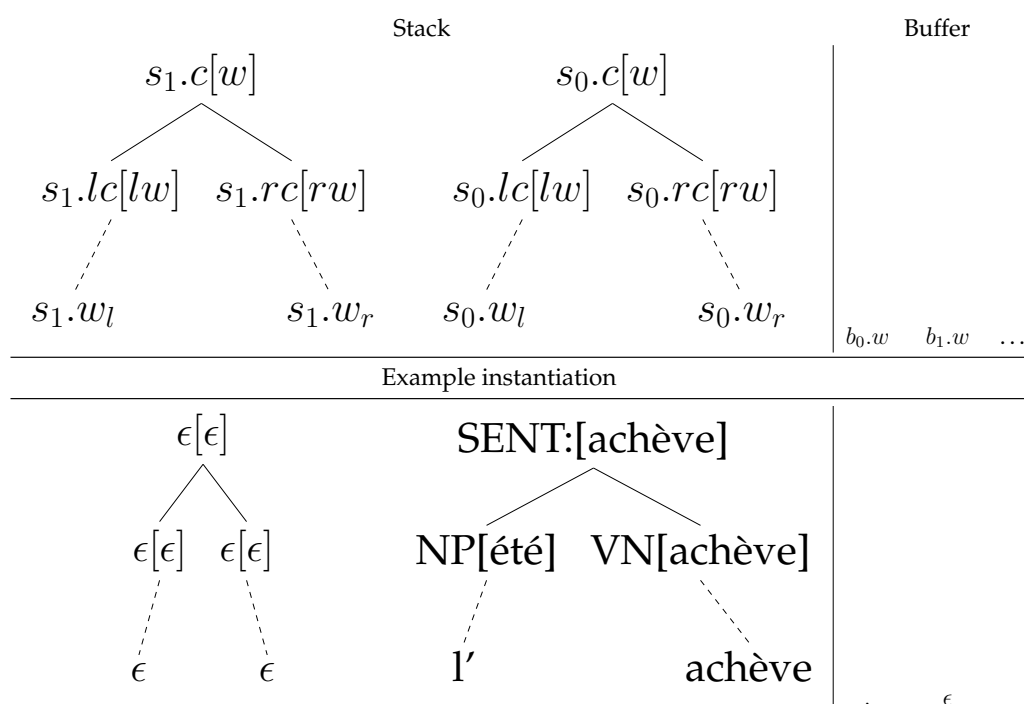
Stack

Buffer

$s_1.c[w]$

$s_1.lc[lw]$ $s_1.rc[rw]$

$s_1.w_l$ $s_1.w_r$

$s_0.c[w]$

$s_0.lc[lw]$ $s_0.rc[rw]$

$s_0.w_l$ $s_0.w_r$

$b_0.w$ $b_1.w$ …

Example instantiation

$\epsilon[\epsilon]$

$\epsilon[\epsilon]$ $\epsilon[\epsilon]$

$\epsilon$ $\epsilon$

SENT:[achève]

NP[été] VN[achève]

l' achève

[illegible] $\epsilon$